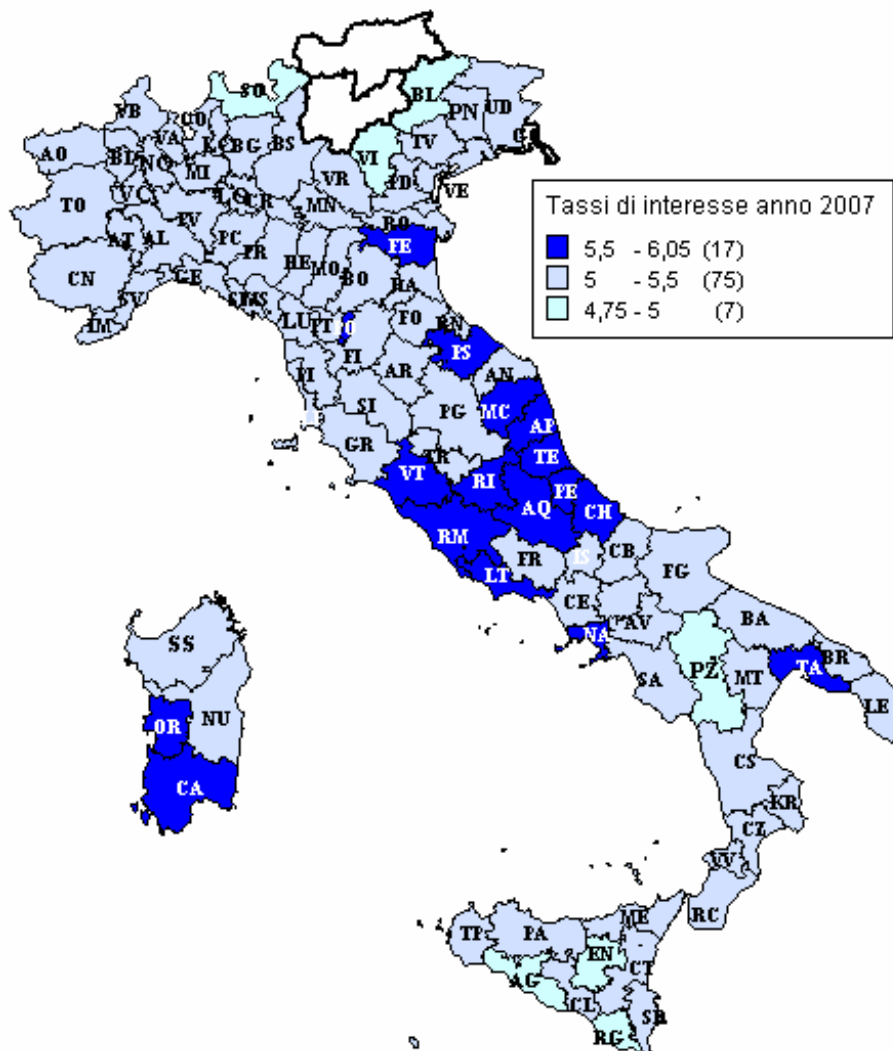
Tassi di interesse anno 2007
5,5 - 6,05 (17)
5 - 5,5 (75)
4,75 - 5 (7)

SO
BL
PN
UD
VB
CO
VA
LC
BG
BS
AO
BI
NO
MI
VI
TV
GO
TS
TO
VC
LO
CR
VR
PD
VE
AT
AL
PV
PC
MN
RO
CN
GE
PR
RE
MO
FE
SV
IM
SP
MS
LU
PT
PO
BO
RA
FO
RN
PS
FI
PI
AR
LI
SI
PG
AN
MC
AP
TE
GR
TR
VT
RI
PE
AQ
CH
RM
FR
LT
IS
CB
FG
CE
BN
AV
NA
SA
PZ
MT
BA
TA
BR
LE
SS
NU
OR
CA
CS
KR
CZ
VV
RC
TP
PA
ME
EN
AG
CT
CL
RG
SR